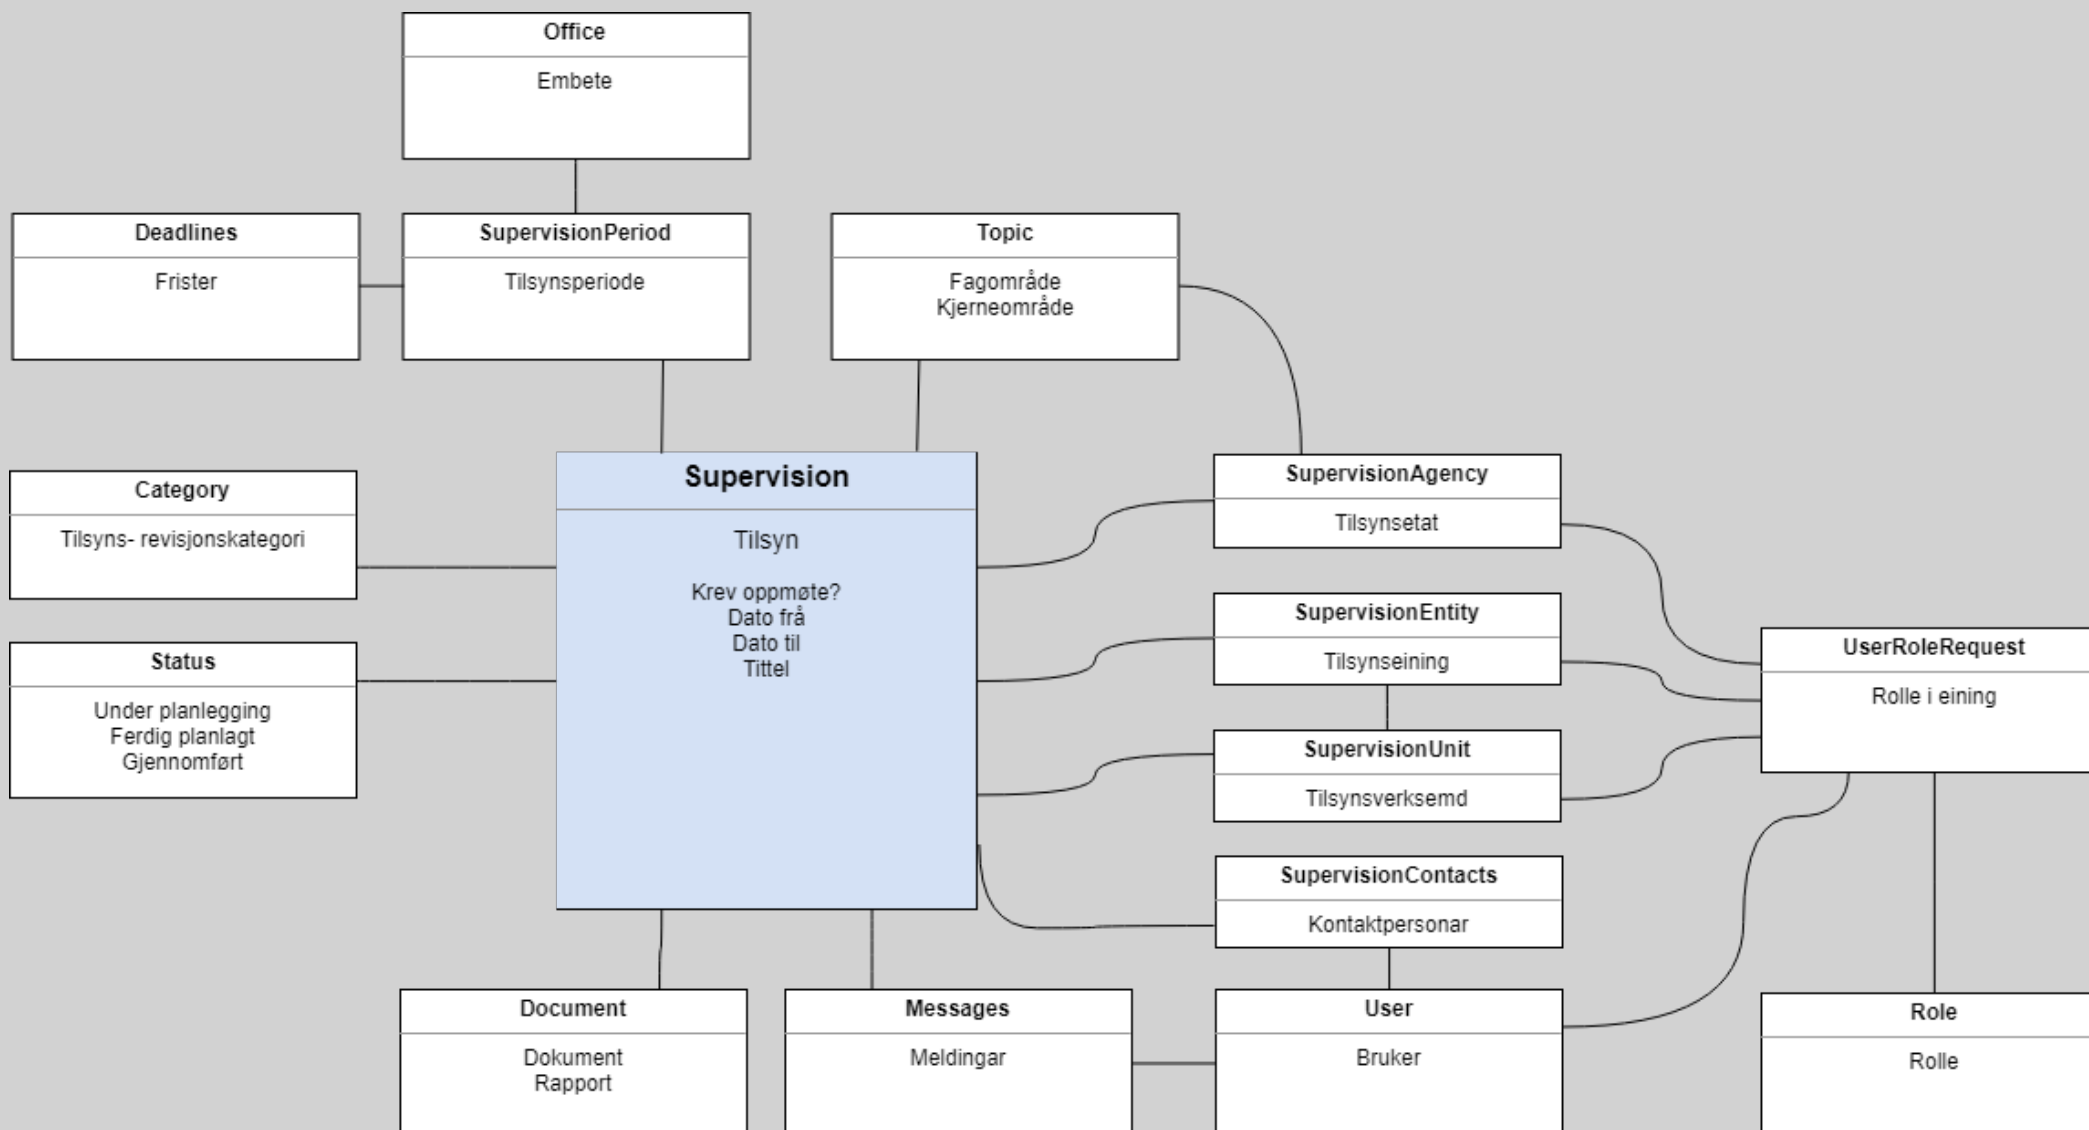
Office
Embete

Deadlines
Frister

SupervisionPeriod
Tilsynsperiode

Topic
Fagområde
Kjerneområde

Category
Tilsyns- revisjonskategori

Supervision
Tilsyn

Krev oppmøte?
Dato frå
Dato til
Tittel

SupervisionAgency
Tilsynsetat

Status
Under planlegging
Ferdig planlagt
Gjennomført

SupervisionEntity
Tilsynseining

UserRoleRequest
Rolle i eining

SupervisionUnit
Tilsynsverksemd

SupervisionContacts
Kontaktpersonar

Document
Dokument
Rapport

Messages
Meldingar

User
Bruker

Role
Rolle